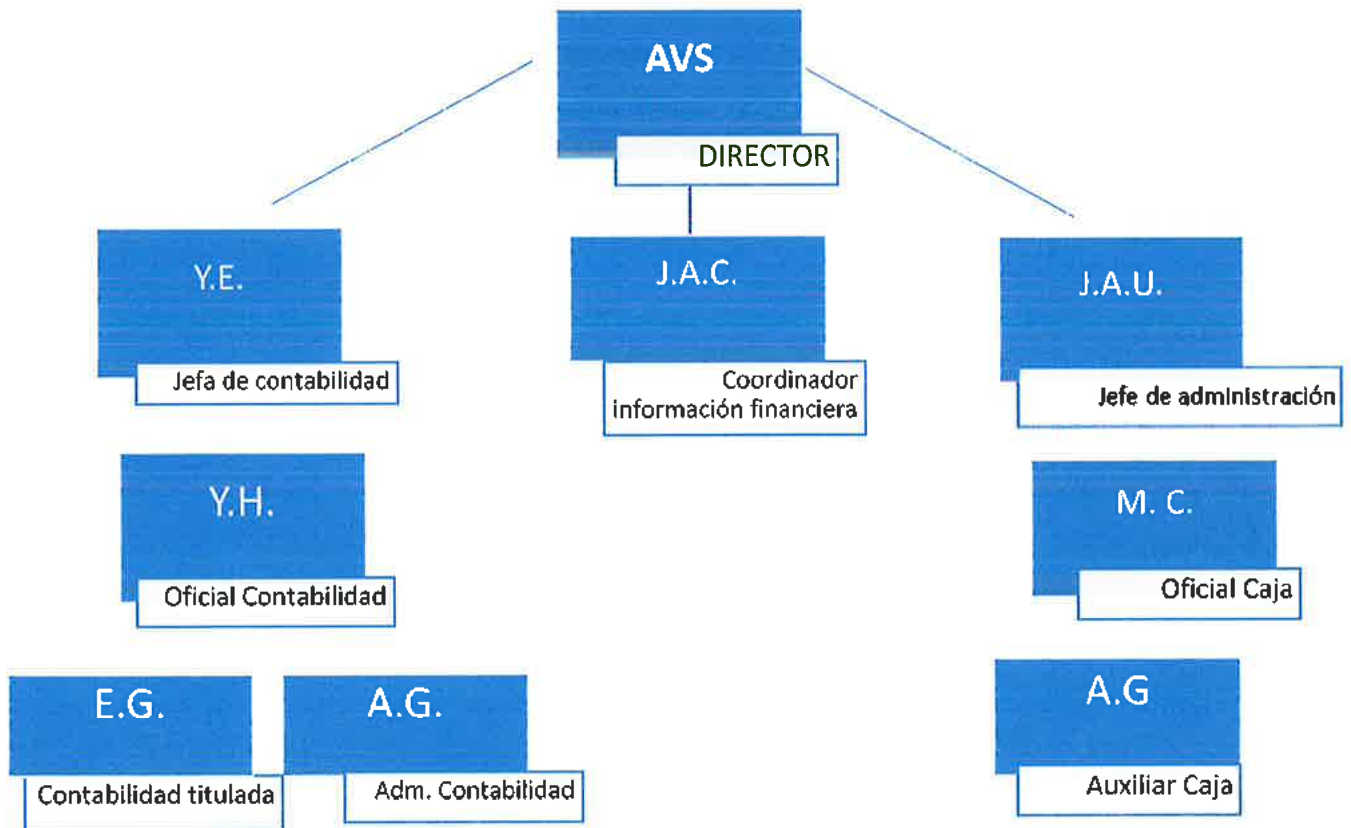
AVS

DIRECTOR

Y.E.

Jefa de contabilidad

J.A.C.

Coordinador información financiera

J.A.U.

Jefe de administración

Y.H.

Oficial Contabilidad

M. C.

Oficial Caja

E.G.

Contabilidad titulada

A.G.

Adm. Contabilidad

A.G

Auxiliar Caja